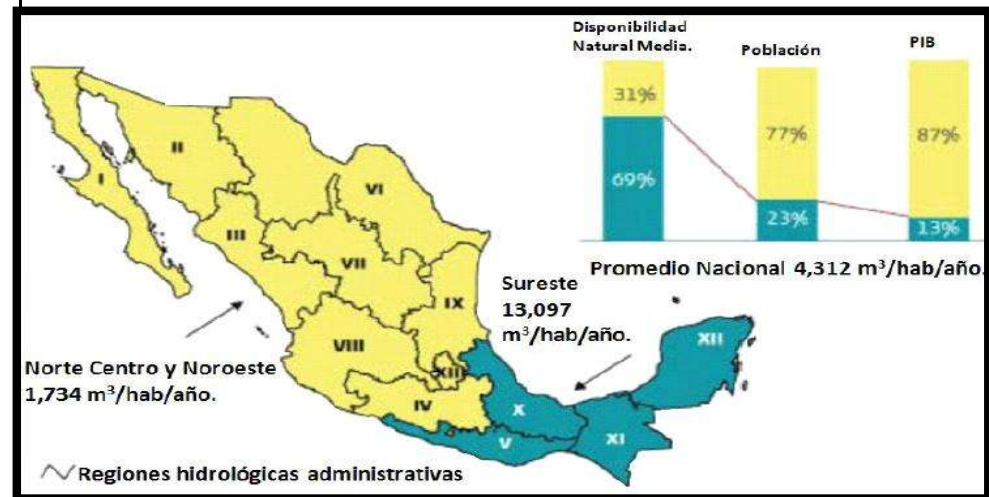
Disponibilidad Natural Media.

Población

PIB

31%

69%

77%

23%

87%

13%

Promedio Nacional 4,312 m$^3$/hab/año.

I

II

III

VI

VII

VIII

IX

XIII

IV

X

V

XI

XII

Sureste 13,097 m$^3$/hab/año.

Norte Centro y Noroeste 1,734 m$^3$/hab/año.

Regiones hidrológicas administrativas